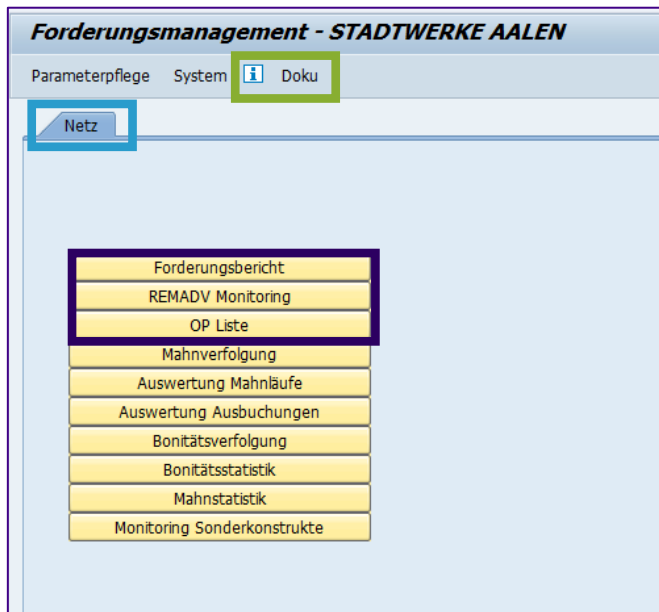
Forderungsmanagement - STADTWERKE AALEN

Parameterpflege System Doku

Netz

Forderungsbericht
REMADV Monitoring
OP Liste
Mahnverfolgung
Auswertung Mahnläufe
Auswertung Ausbuchungen
Bonitätsverfolgung
Bonitätsstatistik
Mahnstatistik
Monitoring Sonderkonstrukte